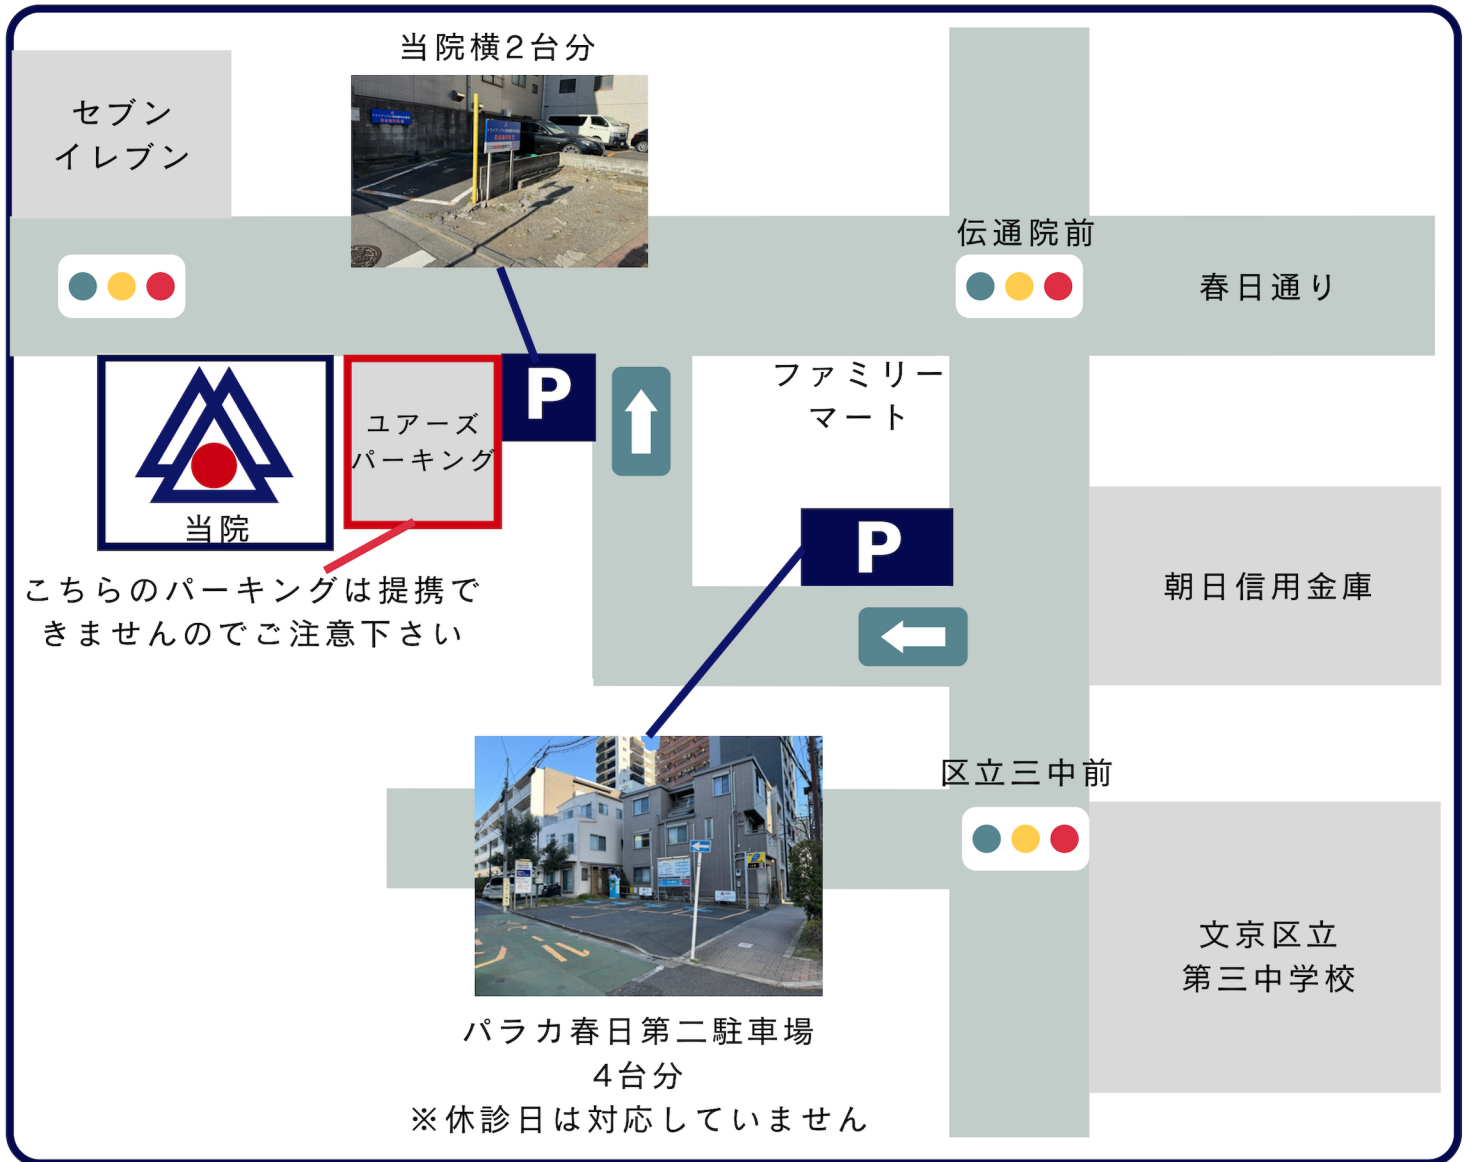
当院横2台分

セブン
イレブン

伝通院前

春日通り

P

ユアーズ
パーキング

ファミリー
マート

当院

P

こちらのパーキングは提携できませんのでご注意下さい

朝日信用金庫

区立三中前

文京区立
第三中学校

パラカ春日第二駐車場
4台分
※休診日は対応していません